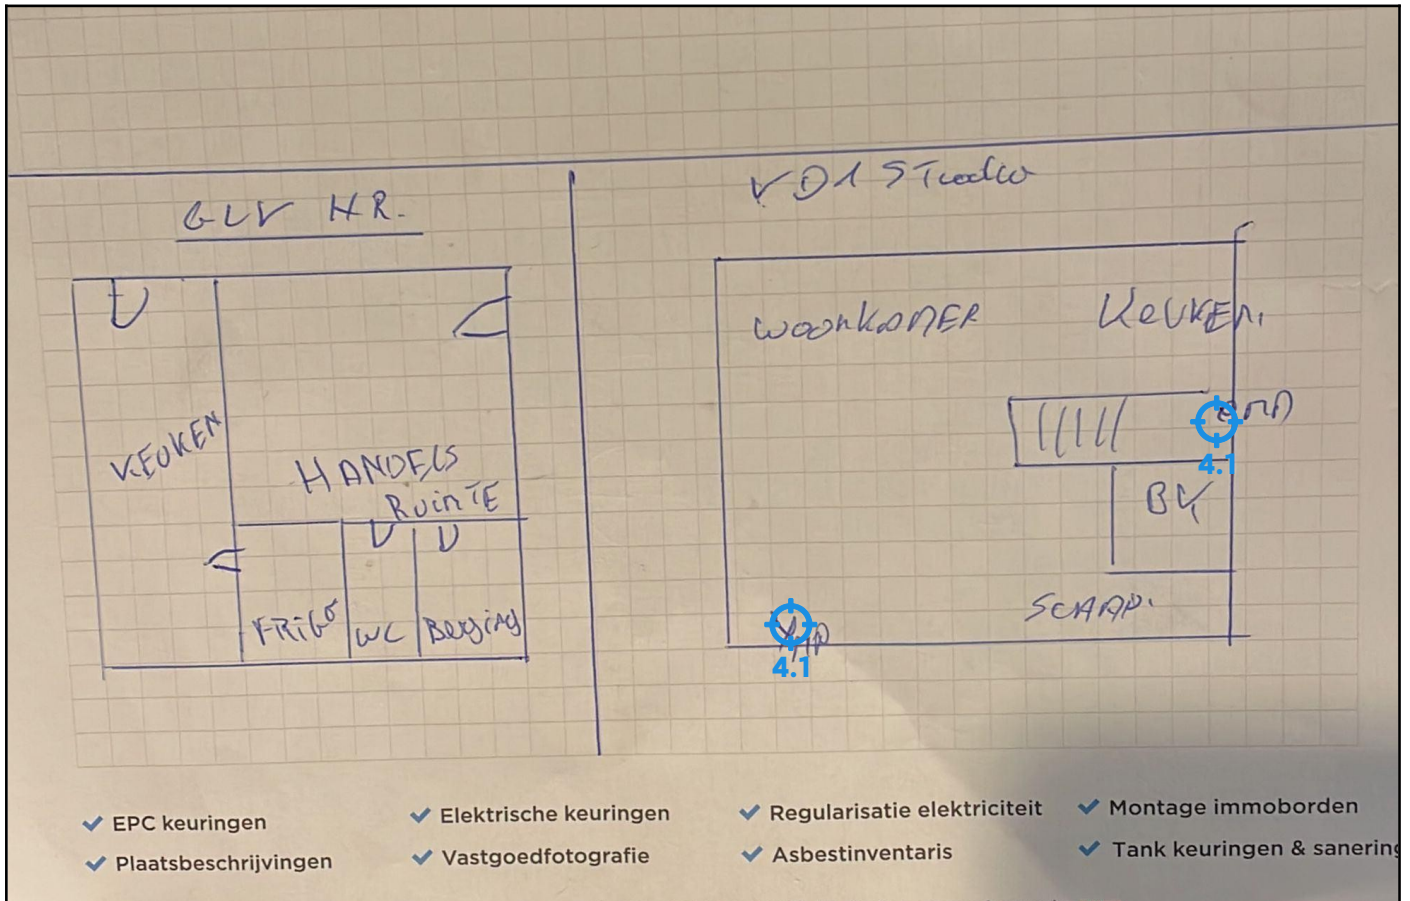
GLV HR.

KEUKEN

HANDELS RUINTE

FRIGO

WC

BERGING

VD1 STUDIO

WOONKAMER

KEUKEN

BK

SCHAP.

4.1

4.1

EPC keuringen

Plaatsbeschrijvingen

Elektrische keuringen

Vastgoedfotografie

Regularisatie elektriciteit

Asbestinventaris

Montage immoborden

Tank keuringen & sanerin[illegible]